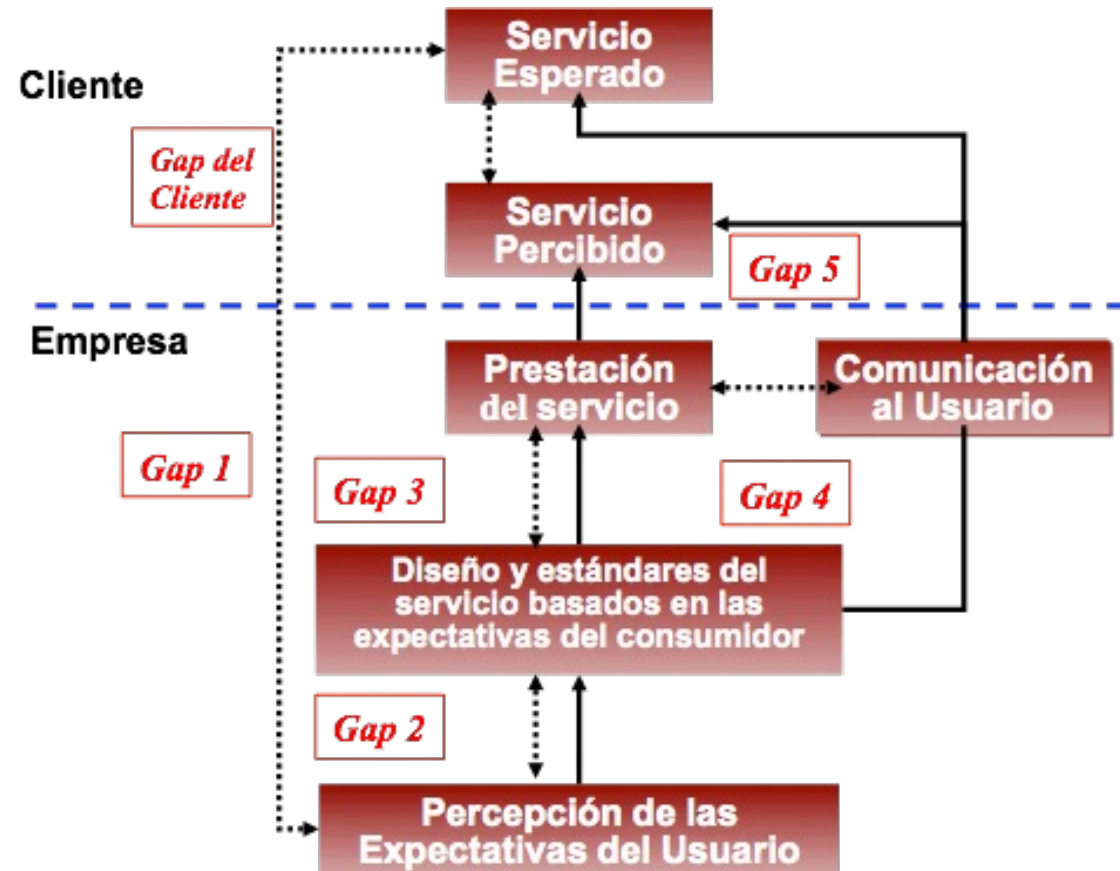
Cliente

Servicio Esperado

Gap del Cliente

Servicio Percibido

Gap 5

Empresa

Prestación del servicio

Comunicación al Usuario

Gap 1

Gap 3

Gap 4

Diseño y estándares del servicio basados en las expectativas del consumidor

Gap 2

Percepción de las Expectativas del Usuario